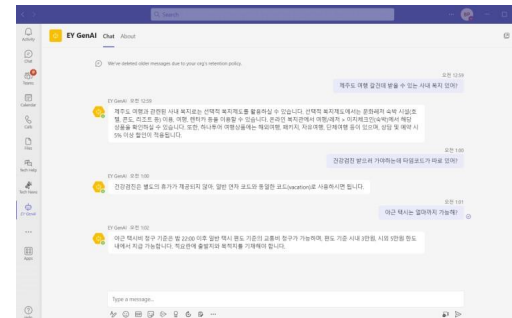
Search

Activity
Chat
Teams
Calendar
Calls
Files
Tech Help
Tech News
EY GenAI
Apps
Help

EY GenAI Chat About

We've deleted older messages due to your org's retention policy.

오전 12:35
제주도 여행 갈건데 받을 수 있는 사내 복지 있어?

EY GenAI 오전 12:35
제주도 여행과 관련된 사내 복지로는 선택적 복지제도를 활용하실 수 있습니다. 선택적 복지제도에서는 문화레저 숙박 시설(호텔, 콘도, 리조트 등) 이용, 여행, 렌터카 등을 이용할 수 있습니다. 온라인 복지관에서 여행(숙박) > 이지웰코인(숙박)에서 해당 상품을 확인하실 수 있습니다. 또한, 하나투어 여행상품에는 해외여행, 패키지, 자유여행, 단체여행 등이 있으며, 상담 및 예약 시 5% 이상 할인이 적용됩니다.

오전 1:00
건강검진 받으려 가려하는데 처음코드가 따로 있어?

EY GenAI 오전 1:00
건강검진은 별도의 휴가가 제공되지 않아, 일반 연차 코드와 동일한 코드(vacation)로 사용하시면 됩니다.

오전 1:01
야근 택시는 얼마까지 가능해?

EY GenAI 오전 1:02
야근 택시비 청구 기준은 밤 22:00 이후 일반 택시 편도 기준의 교통비 청구가 가능하며, 편도 기준 시내 3만원, 시외 5만원 한도 내에서 지급 가능합니다. 적요란에 출발지와 목적지를 기재해야 합니다.

Type a message...